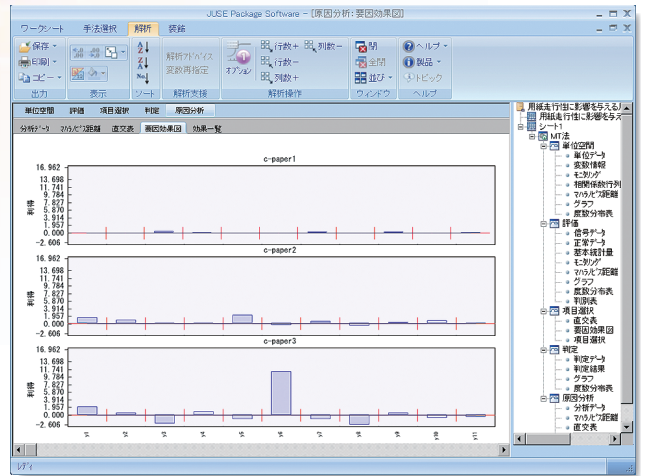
JUSE Package Software - [原因分析: 要因効果図]

ワークシート 手法選択 解析 資絡

保存 印刷 コピー 出力 表示 ソート 解析アドバイス 変数再指定 解析支援 オプション 行数+ 行数- 列数+ 列数- 解析操作 閉 全閉 並び ウィンドウ ヘルプ 製品 トピック ヘルプ

単位空間 評価 項目選択 判定 原因分析

分析データ マハラノビス距離 直交表 要因効果図 効果一覧

c-paper1

16.962
13.698
11.741
9.784
7.827
5.870
3.914
1.957
0.000
-2.606

利得

c-paper2

16.962
13.698
11.741
9.784
7.827
5.870
3.914
1.957
0.000
-2.606

利得

c-paper3

16.962
13.698
11.741
9.784
7.827
5.870
3.914
1.957
0.000
-2.606

利得

x1 x2 x3 x4 x5 x6 x7 x8 x9 x10 x11

用紙走行性に影響を与える
用紙走行性に影響を与え
シート1
MT法
単位空間
単位データ
変数情報
モニタリング
相関係数行列
マハラノビス距離
グラフ
度数分布表
評価
信号データ
正常データ
基本統計量
モニタリング
マハラノビス距離
グラフ
度数分布表
判別表
項目選択
直交表
要因効果図
項目選択
判定
判定データ
判定結果
グラフ
度数分布表
原因分析
分析データ
マハラノビス距離
直交表

レディ